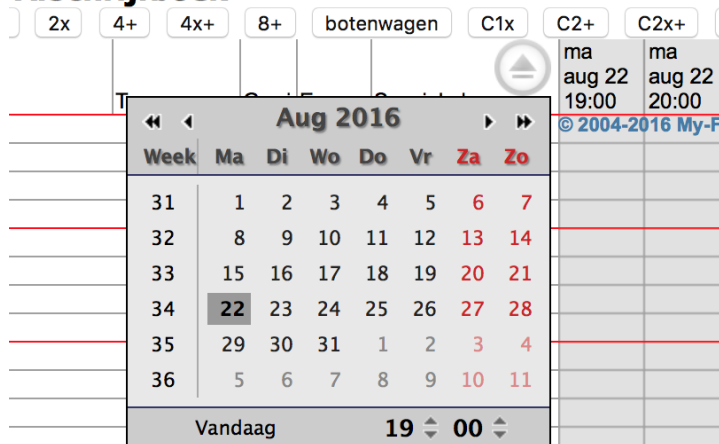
2x 4+ 4x+ 8+ botenwagen C1x C2+ C2x+

ma aug 22 19:00

ma aug 22 20:00

© 2004-2016 My-F

Aug 2016

| Week | Ma | Di | Wo | Do | Vr | Za | Zo |
|---|---|---|---|---|---|---|---|
| 31 | 1 | 2 | 3 | 4 | 5 | 6 | 7 |
| 32 | 8 | 9 | 10 | 11 | 12 | 13 | 14 |
| 33 | 15 | 16 | 17 | 18 | 19 | 20 | 21 |
| 34 | 22 | 23 | 24 | 25 | 26 | 27 | 28 |
| 35 | 29 | 30 | 31 | 1 | 2 | 3 | 4 |
| 36 | 5 | 6 | 7 | 8 | 9 | 10 | 11 |

Vandaag 19 00